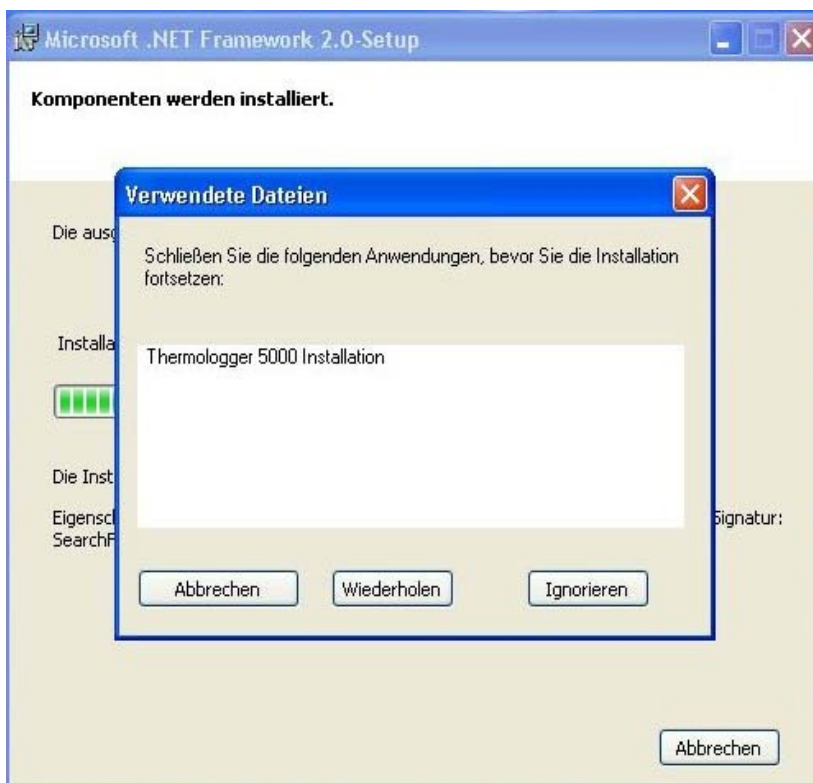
Microsoft .NET Framework 2.0-Setup

Komponenten werden installiert.

Die ausg

Installa

Die Inst

Eigensc
SearchF

Signatur:

Verwendete Dateien

Schließen Sie die folgenden Anwendungen, bevor Sie die Installation fortsetzen:

Thermologger 5000 Installation

Abbrechen

Wiederholen

Ignorieren

Abbrechen